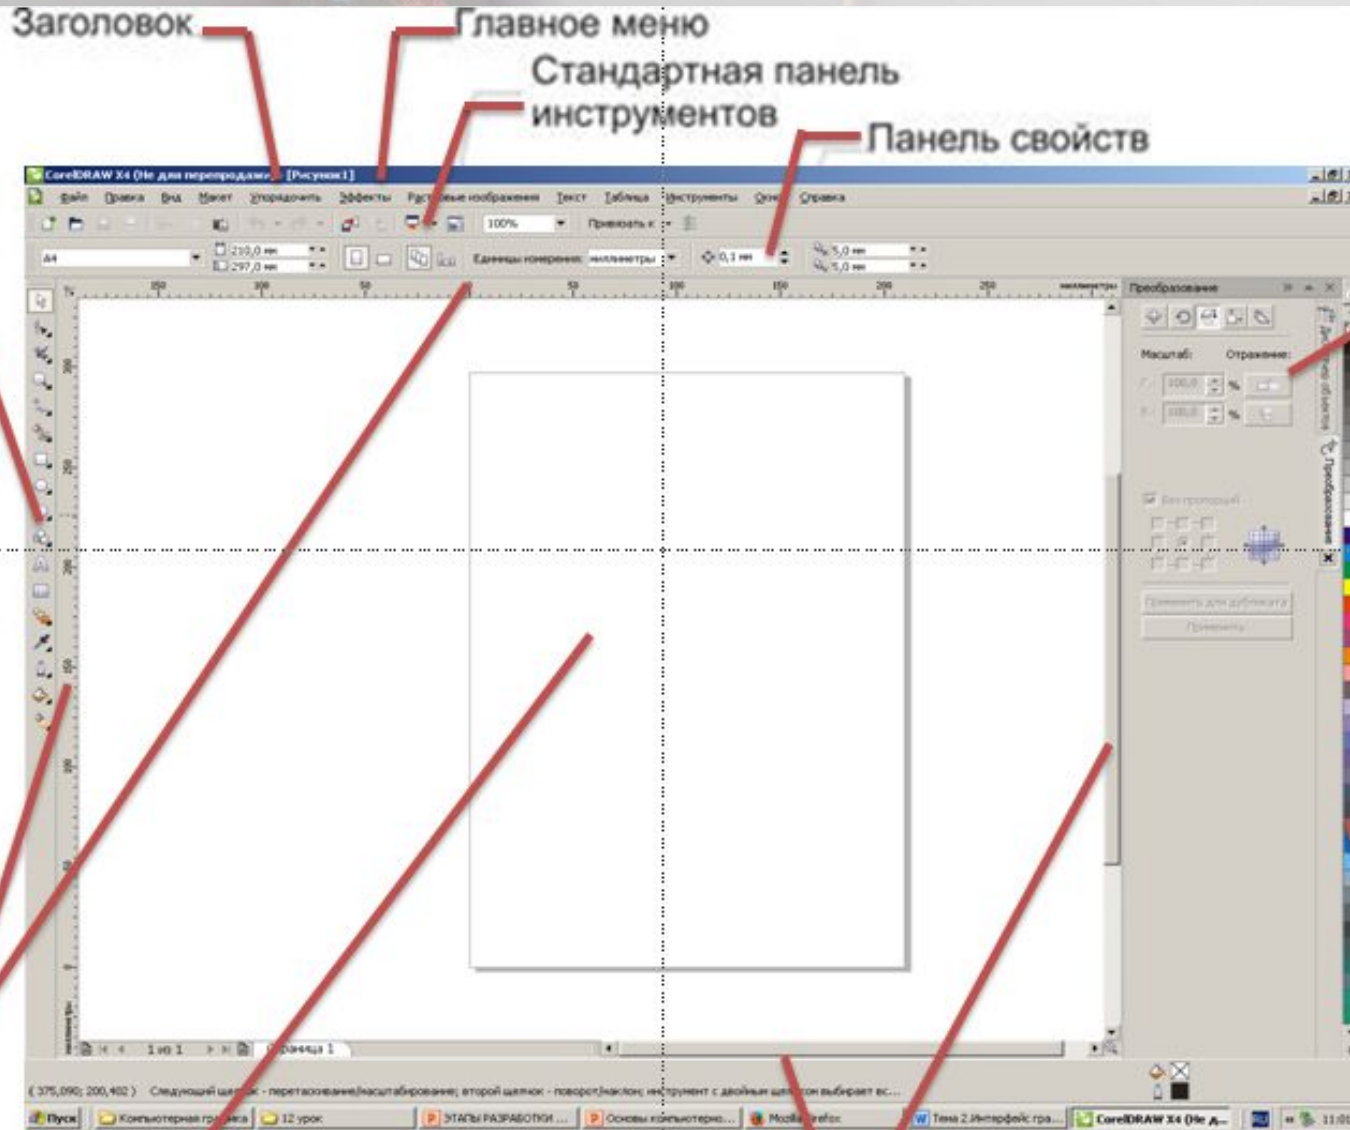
Заголовок

Главное меню

Стандартная панель инструментов

Панель свойств

CorelDRAW X4 (Не для перепродажи) - [Рисунок1]

Файл Правка Вид Макет Упорядочить Эффекты Растровые изображения Текст Таблица Инструменты Окно Справка

100%

Привязать к

A4

210,0 мм

297,0 мм

Единицы измерения: миллиметры

0,1 мм

5,0 мм

5,0 мм

миллиметры

Преобразование

Масштаб:

Отражение:

100,0

100,0

%

Без пропорций

Применить для дубликата

Применить

Диспетчер объектов

Преобразование

1 из 1

Страница 1

( 375,090; 200,402 ) Следующий щелчок - перетаскивание/масштабирование; второй щелчок - поворот/наклон; инструмент с двойным щелчком выбирает вс...

Пуск

Компьютерная графика

12 урок

ЭТАПЫ РАЗРАБОТКИ ...

Основы компьютерно...

Mozilla Firefox

Тема 2.Интерфейс гра...

CorelDRAW X4 (Не д...

11:0